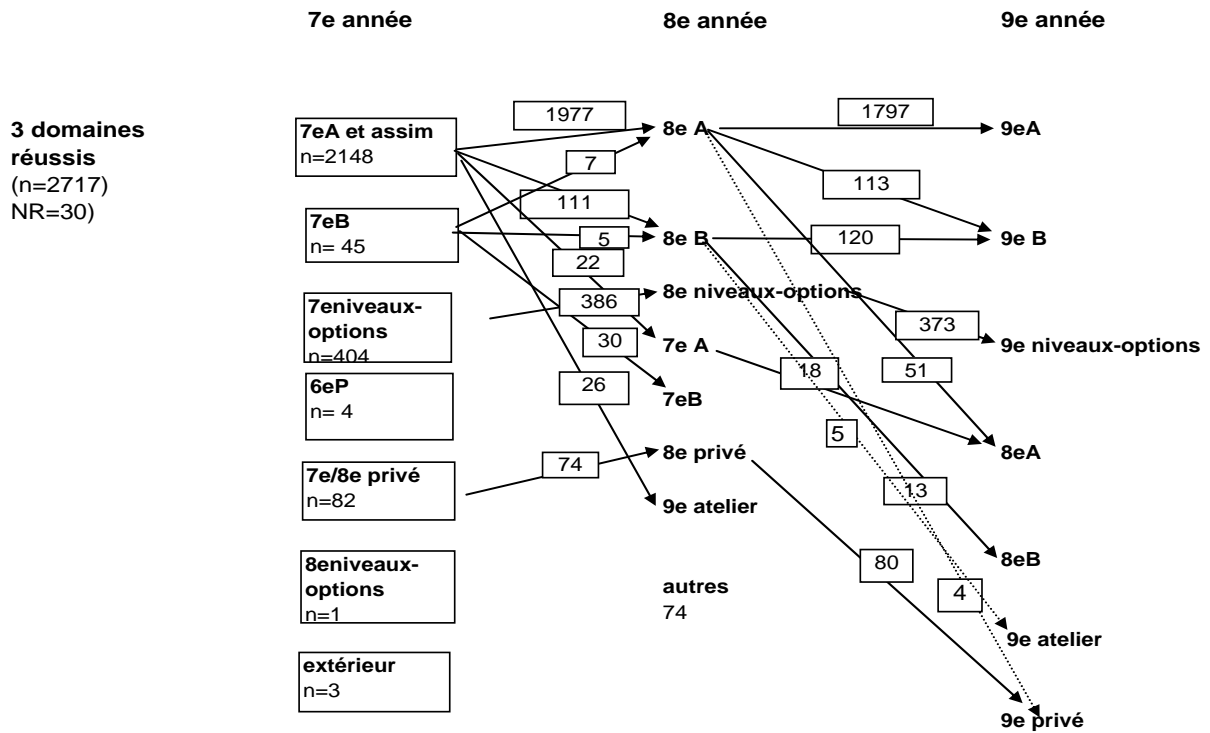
7e année

8e année

9e année

3 domaines réussis
(n=2717)
NR=30)

7eA et assim
n=2148

7eB
n= 45

7eniveaux-options
n=404

6eP
n= 4

7e/8e privé
n=82

8eniveaux-options
n=1

extérieur
n=3

1977

7

111

5

22

386

30

26

74

8e A

8e B

8e niveaux-options

7e A

7eB

8e privé

9e atelier

autres
74

1797

113

120

373

18

51

5

13

80

4

9eA

9e B

9e niveaux-options

8eA

8eB

9e atelier

9e privé